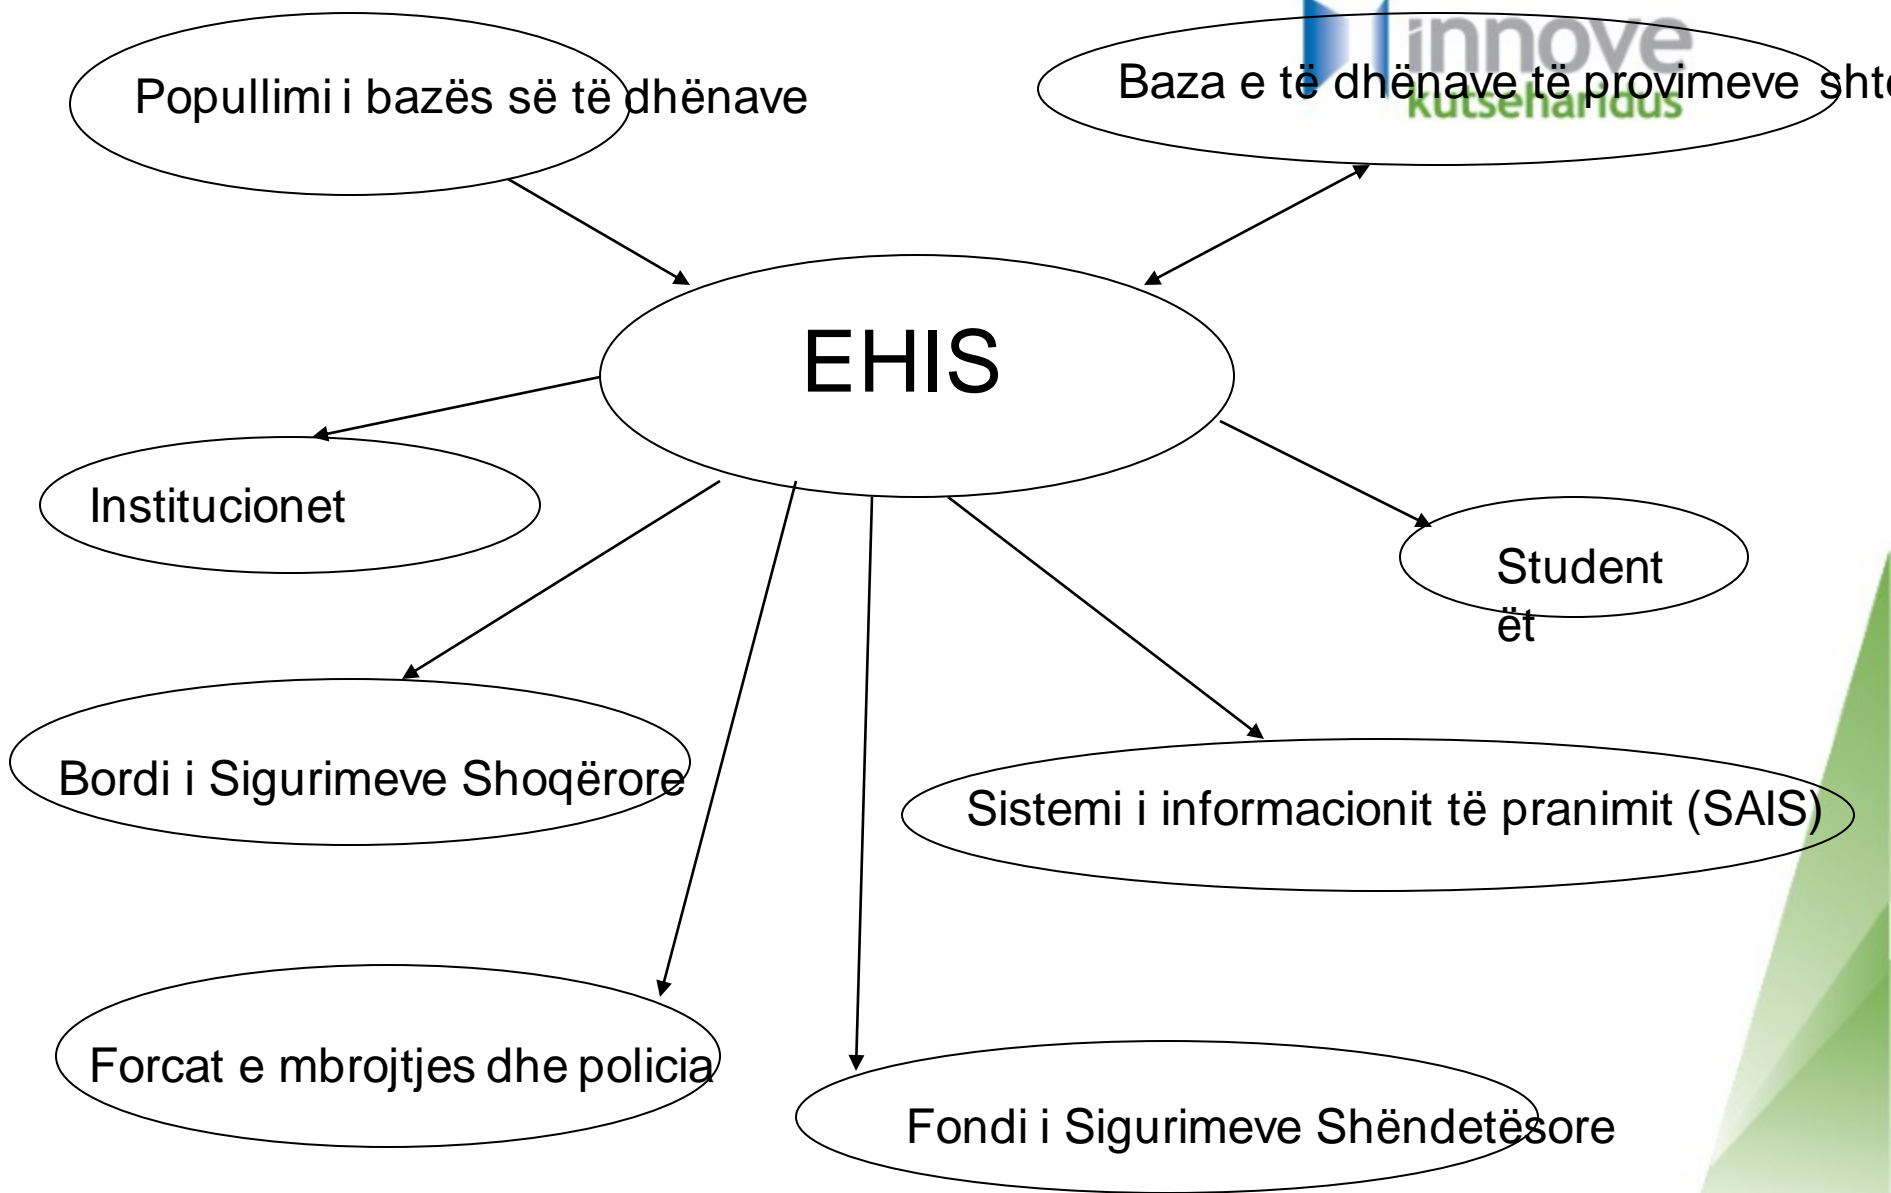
innove
kutseharidus

Popullimi i bazës së të dhënave

Baza e të dhënave të provimeve sht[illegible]

EHIS

Institucionet

Studentët

Bordi i Sigurimeve Shoqërore

Sistemi i informacionit të pranimit (SAIS)

Forcat e mbrojtjes dhe policia

Fondi i Sigurimeve Shëndetësore